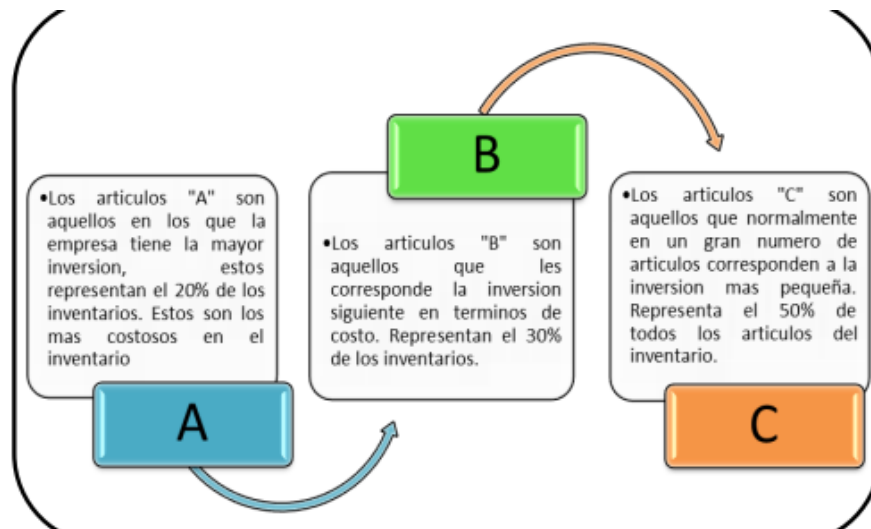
•Los articulos "A" son aquellos en los que la empresa tiene la mayor inversion, estos representan el 20% de los inventarios. Estos son los mas costosos en el inventario

A

B

•Los articulos "B" son aquellos que les corresponde la inversion siguiente en terminos de costo. Representan el 30% de los inventarios.

•Los articulos "C" son aquellos que normalmente en un gran numero de articulos corresponden a la inversion mas pequeña. Representa el 50% de todos los articulos del inventario.

C